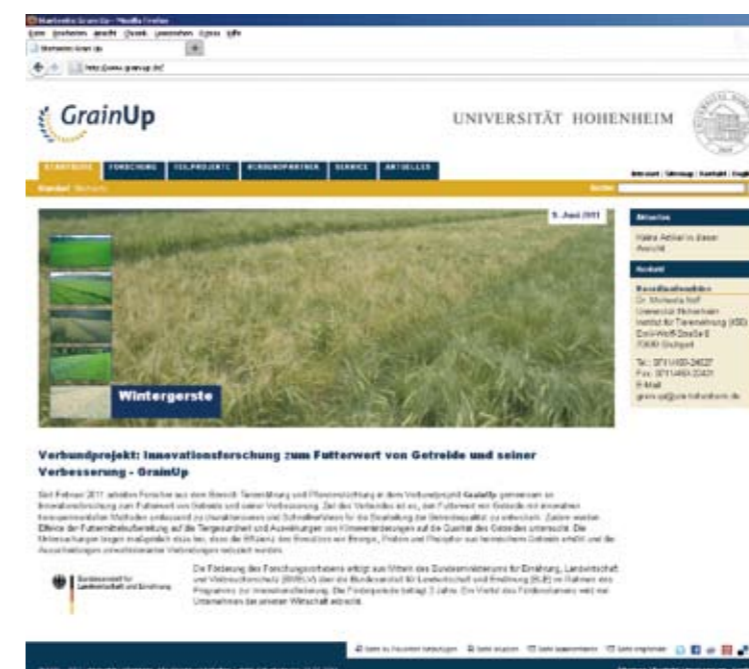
Startseite GrainUp - Mozilla Firefox

Datei Bearbeiten Ansicht Chronik Lesezeichen Extras Hilfe

Startseite GrainUp

http://www.grainup.de/

GrainUp

UNIVERSITÄT HOHENHEIM

STARTSEITE FORSCHUNG TEILPROJEKTE VERBUNDPARTNER SERVICE AKTUELLES

Impressum | Sitemap | Kontakt | English

Standard Startseite

Suche

9. Juni 2011

Wintergerste

Aktuelles

Keine Artikel in dieser Ansicht

Kontakt

Koordinationsbüro
Dr. Markus Rodehutscord
Universität Hohenheim
Institut für Tierernährung (450)
Emil-Wolff-Straße 8
70599 Stuttgart

Tel.: 0711/459-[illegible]
Fax: 0711/459-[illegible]
E-Mail
grain-up@uni-hohenheim.de

Verbundprojekt: Innovationsforschung zum Futterwert von Getreide und seiner Verbesserung - GrainUp

Seit Februar 2011 arbeiten Forscher aus dem Bereich Tierernährung und Pflanzenzüchtung in dem Verbundprojekt GrainUp gemeinsam an Innovationsforschung zum Futterwert von Getreide und seiner Verbesserung. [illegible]

Bundesanstalt für Landwirtschaft und Ernährung

Die Förderung des Forschungsvorhabens erfolgt aus Mitteln des Bundesministeriums für Ernährung, Landwirtschaft und Verbraucherschutz (BMELV) über die Bundesanstalt für Landwirtschaft und Ernährung (BLE) im Rahmen des Programms zur Innovationsförderung. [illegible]

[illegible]